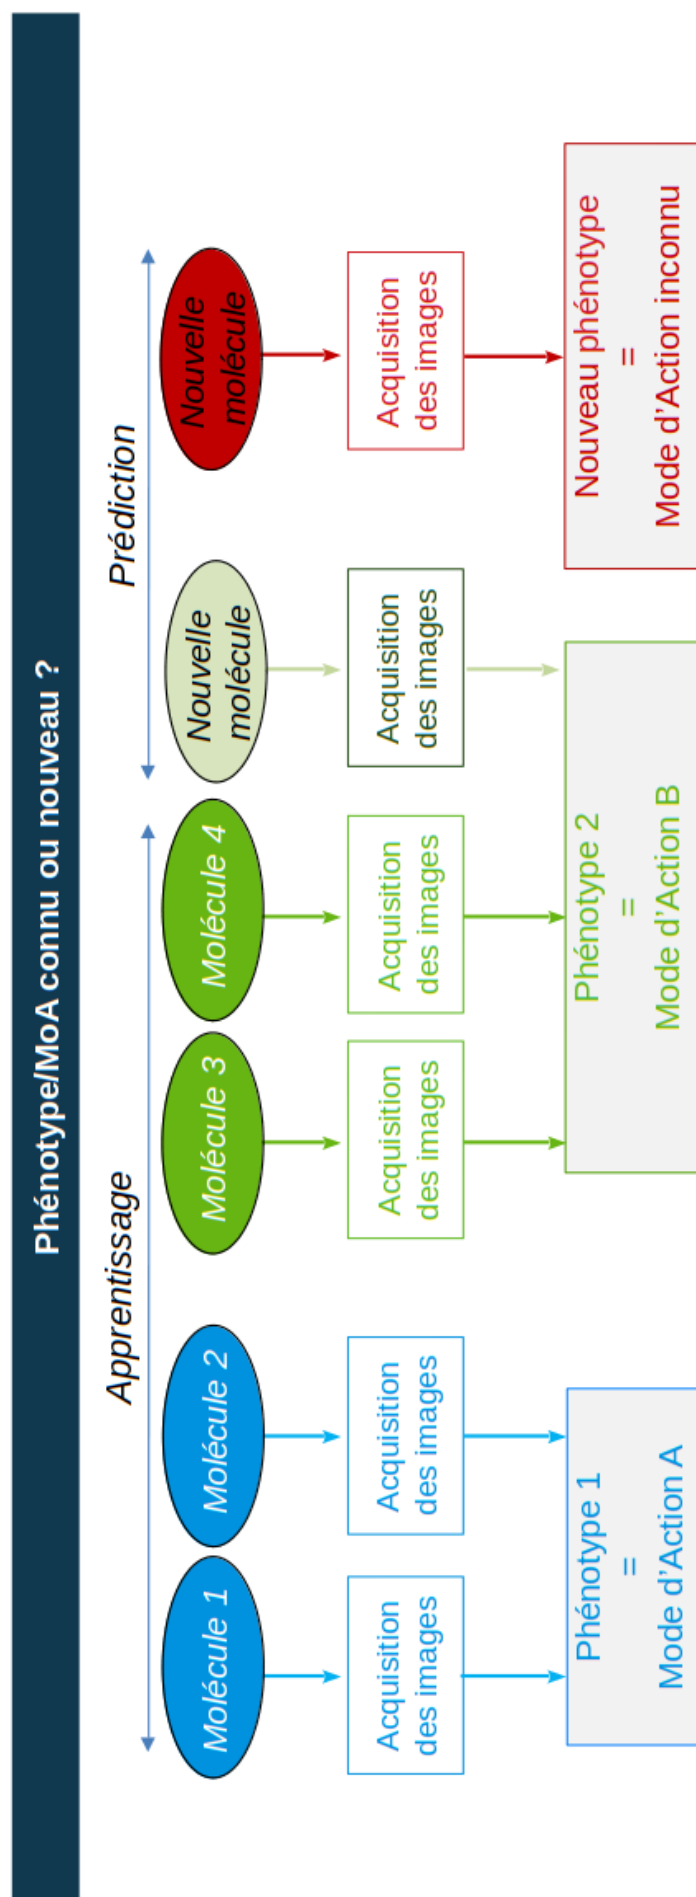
Phénotype/MoA connu ou nouveau ?

Apprentissage

Prédiction

Molécule 1

Molécule 2

Molécule 3

Molécule 4

Nouvelle molécule

Nouvelle molécule

Acquisition des images

Acquisition des images

Acquisition des images

Acquisition des images

Acquisition des images

Acquisition des images

Phénotype 1 = Mode d'Action A

Phénotype 2 = Mode d'Action B

Nouveau phénotype = Mode d'Action inconnu